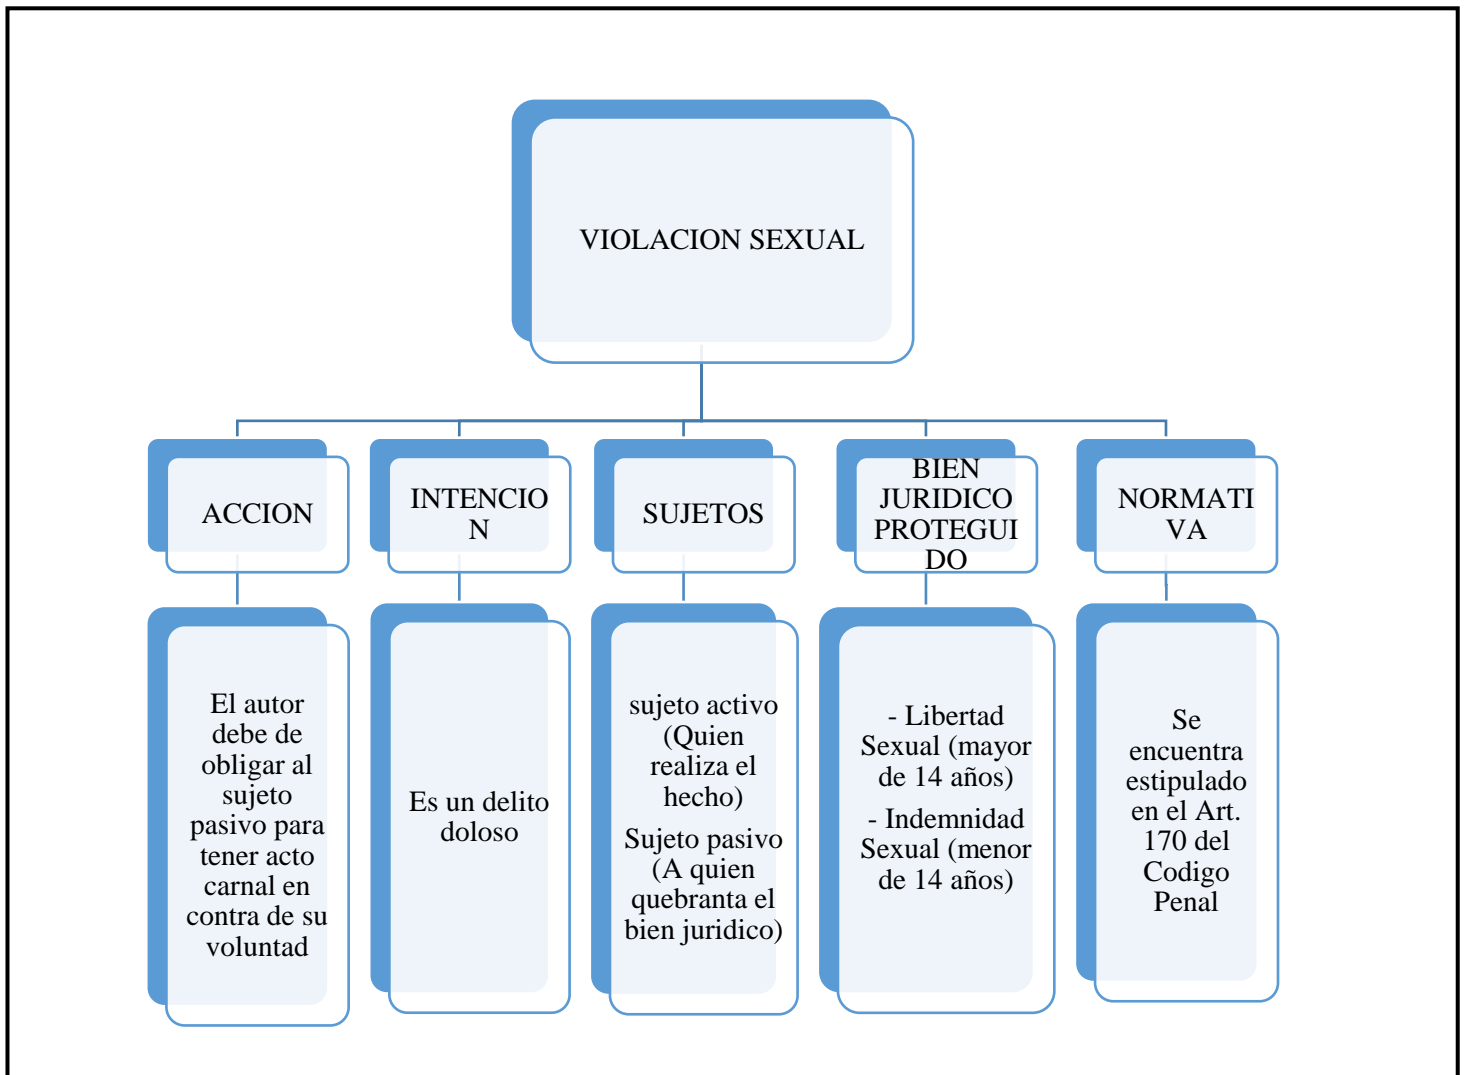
VIOLACION SEXUAL

ACCION

El autor debe de obligar al sujeto pasivo para tener acto carnal en contra de su voluntad

INTENCION

Es un delito doloso

SUJETOS

sujeto activo (Quien realiza el hecho)

Sujeto pasivo (A quien quebranta el bien juridico)

BIEN JURIDICO PROTEGUIDO

- Libertad Sexual (mayor de 14 años)

- Indemnidad Sexual (menor de 14 años)

NORMATIVA

Se encuentra estipulado en el Art. 170 del Codigo Penal